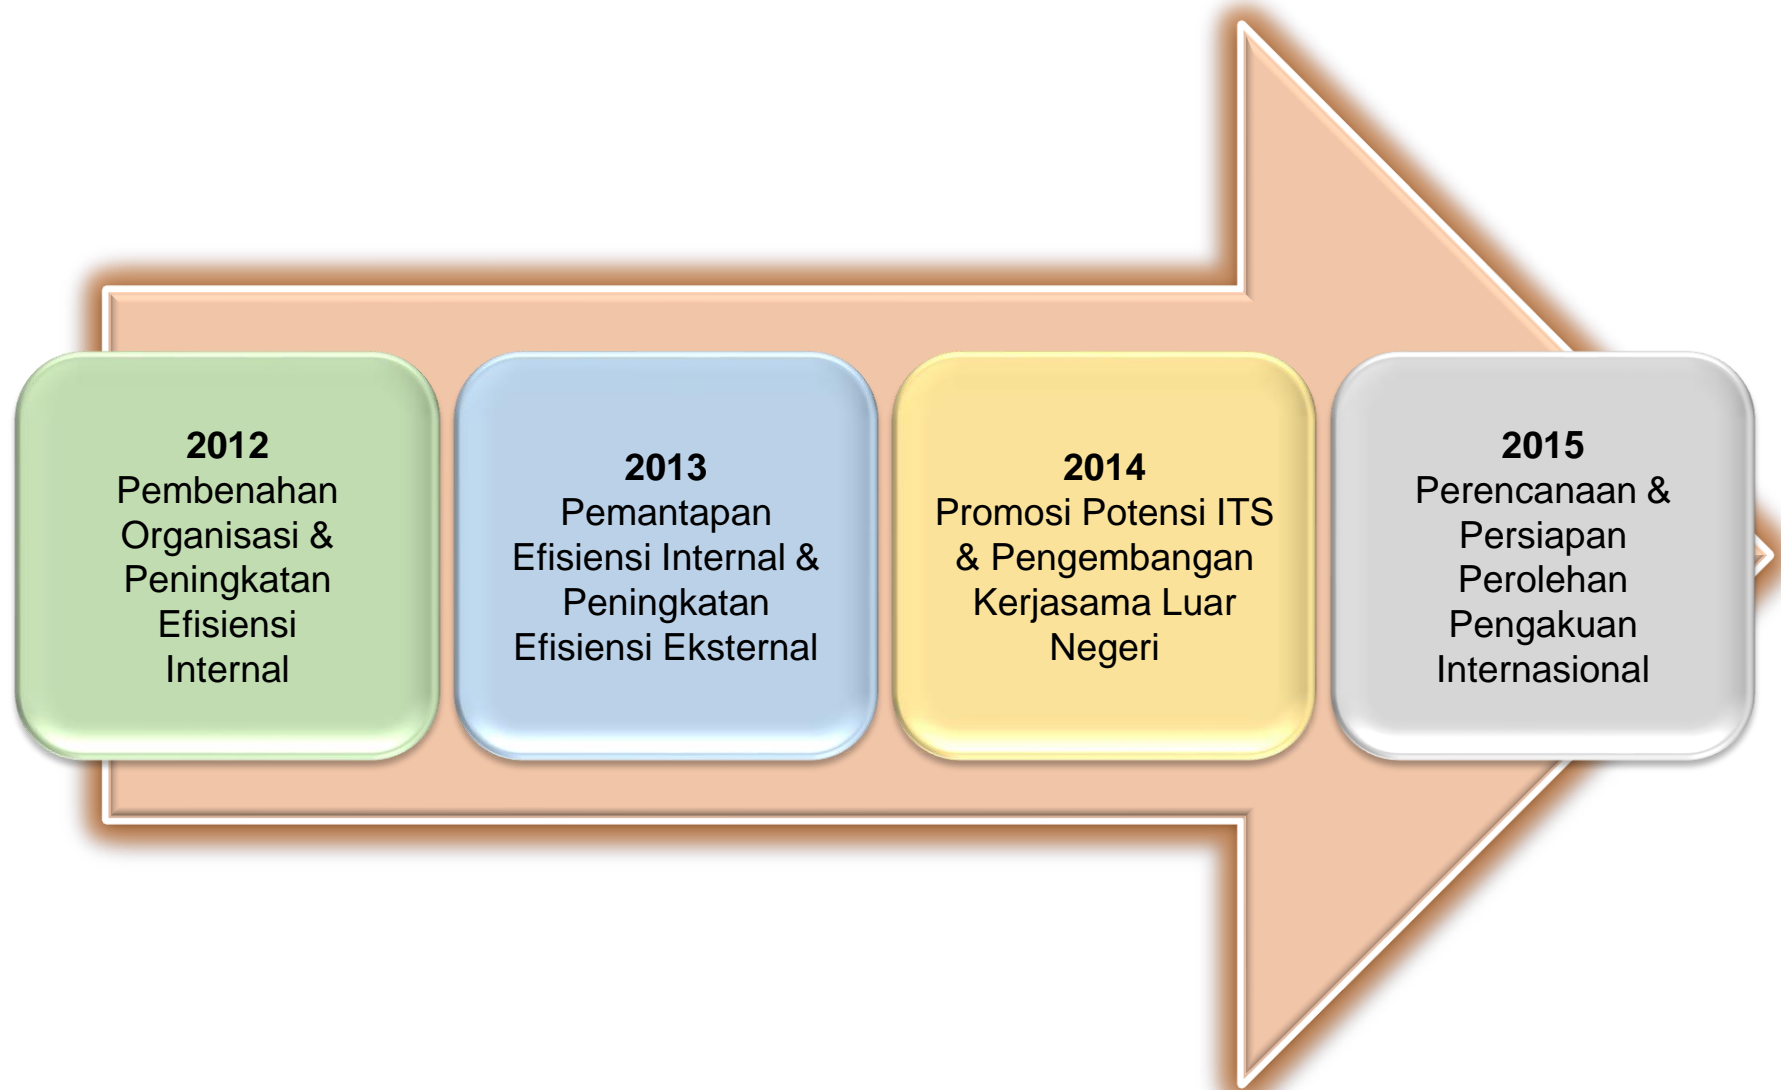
**2012**
Pembenahan Organisasi & Peningkatan Efisiensi Internal

**2013**
Pemantapan Efisiensi Internal & Peningkatan Efisiensi Eksternal

**2014**
Promosi Potensi ITS & Pengembangan Kerjasama Luar Negeri

**2015**
Perencanaan & Persiapan Perolehan Pengakuan Internasional